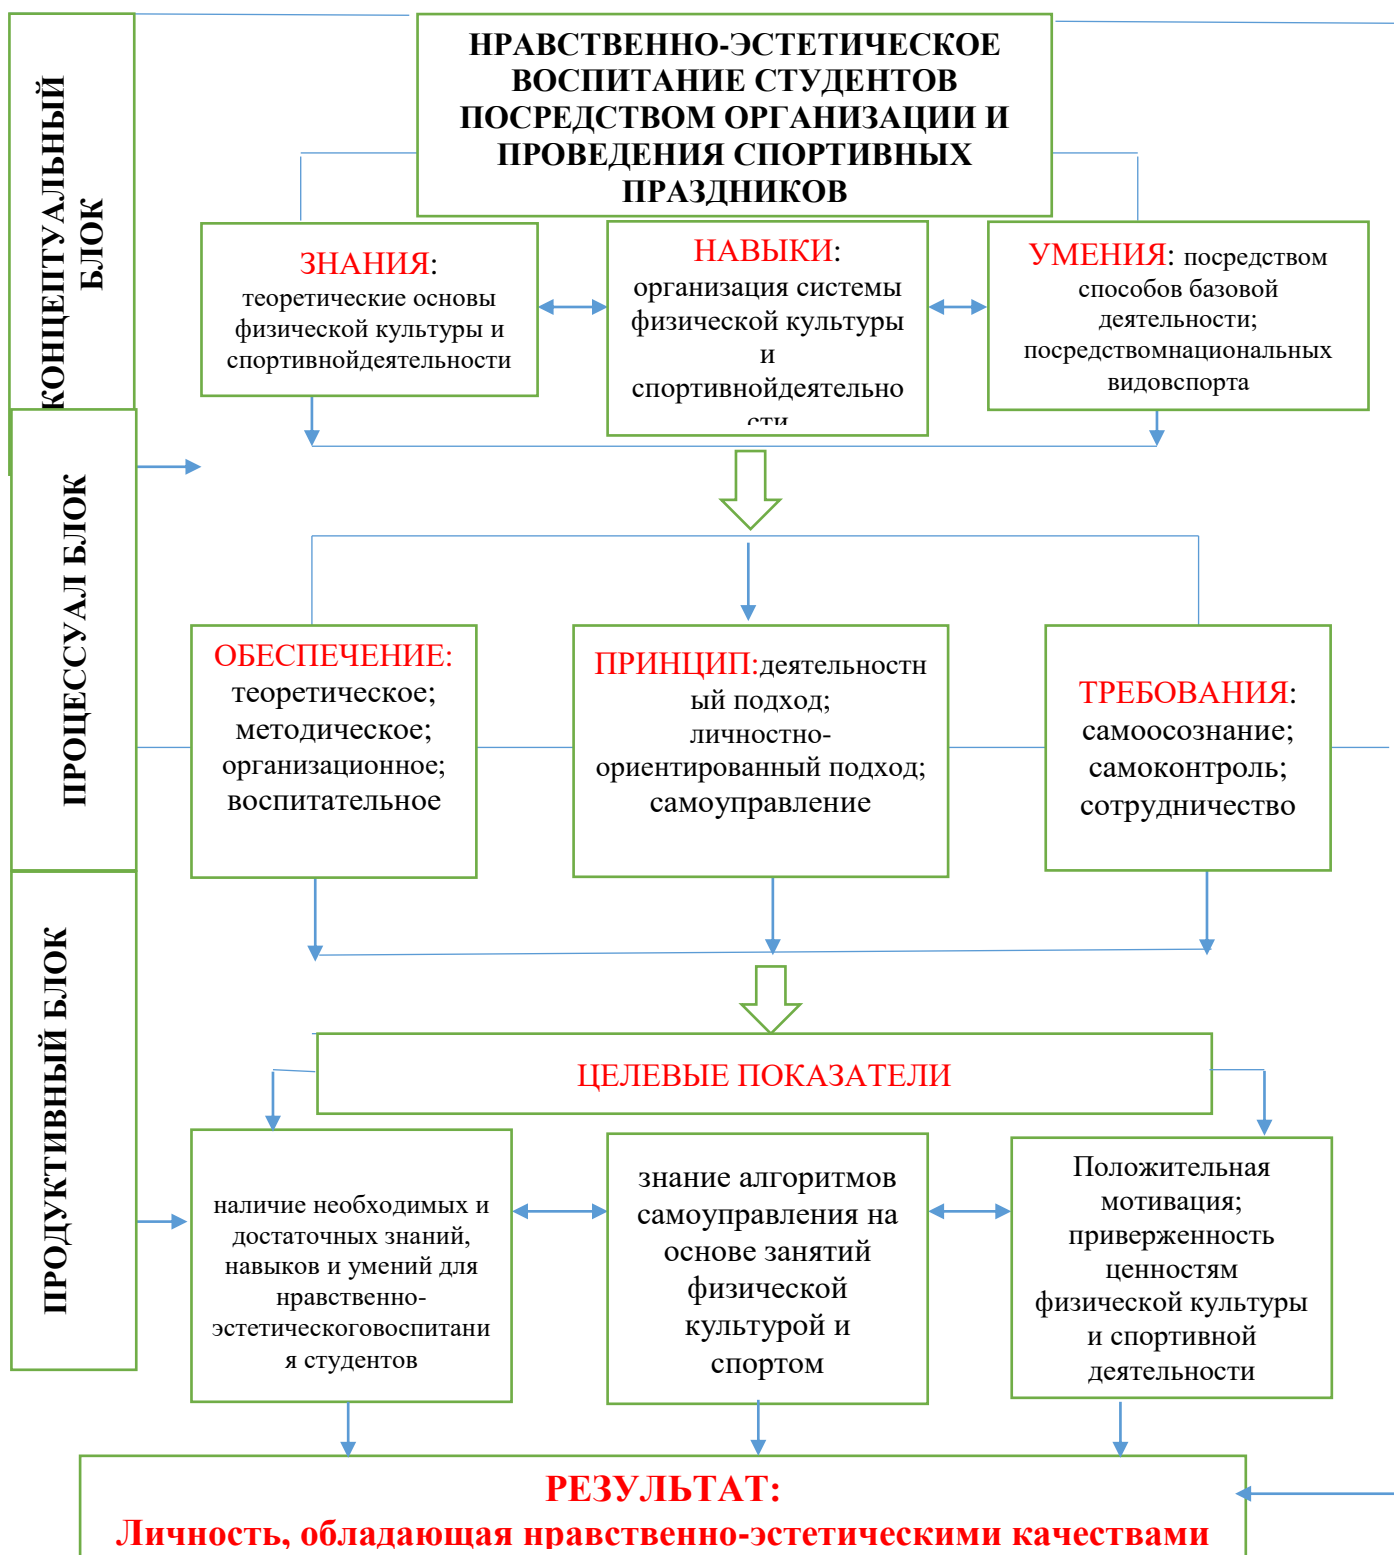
КОНЦЕПТУАЛЬНЫЙ БЛОК

НРАВСТВЕННО-ЭСТЕТИЧЕСКОЕ ВОСПИТАНИЕ СТУДЕНТОВ ПОСРЕДСТВОМ ОРГАНИЗАЦИИ И ПРОВЕДЕНИЯ СПОРТИВНЫХ ПРАЗДНИКОВ

ЗНАНИЯ: теоретические основы физической культуры и спортивнойдеятельности

НАВЫКИ: организация системы физической культуры и спортивнойдеятельно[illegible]

УМЕНИЯ: посредством способов базовой деятельности; посредствомнациональных видовспорта

ПРОЦЕССУАЛ БЛОК

ОБЕСПЕЧЕНИЕ: теоретическое; методическое; организационное; воспитательное

ПРИНЦИП:деятельностный подход; личностно-ориентированный подход; самоуправление

ТРЕБОВАНИЯ: самоосознание; самоконтроль; сотрудничество

ПРОДУКТИВНЫЙ БЛОК

ЦЕЛЕВЫЕ ПОКАЗАТЕЛИ

наличие необходимых и достаточных знаний, навыков и умений для нравственно-эстетическоговоспитания студентов

знание алгоритмов самоуправления на основе занятий физической культурой и спортом

Положительная мотивация; приверженность ценностям физической культуры и спортивной деятельности

РЕЗУЛЬТАТ:
Личность, обладающая нравственно-эстетическими качествами